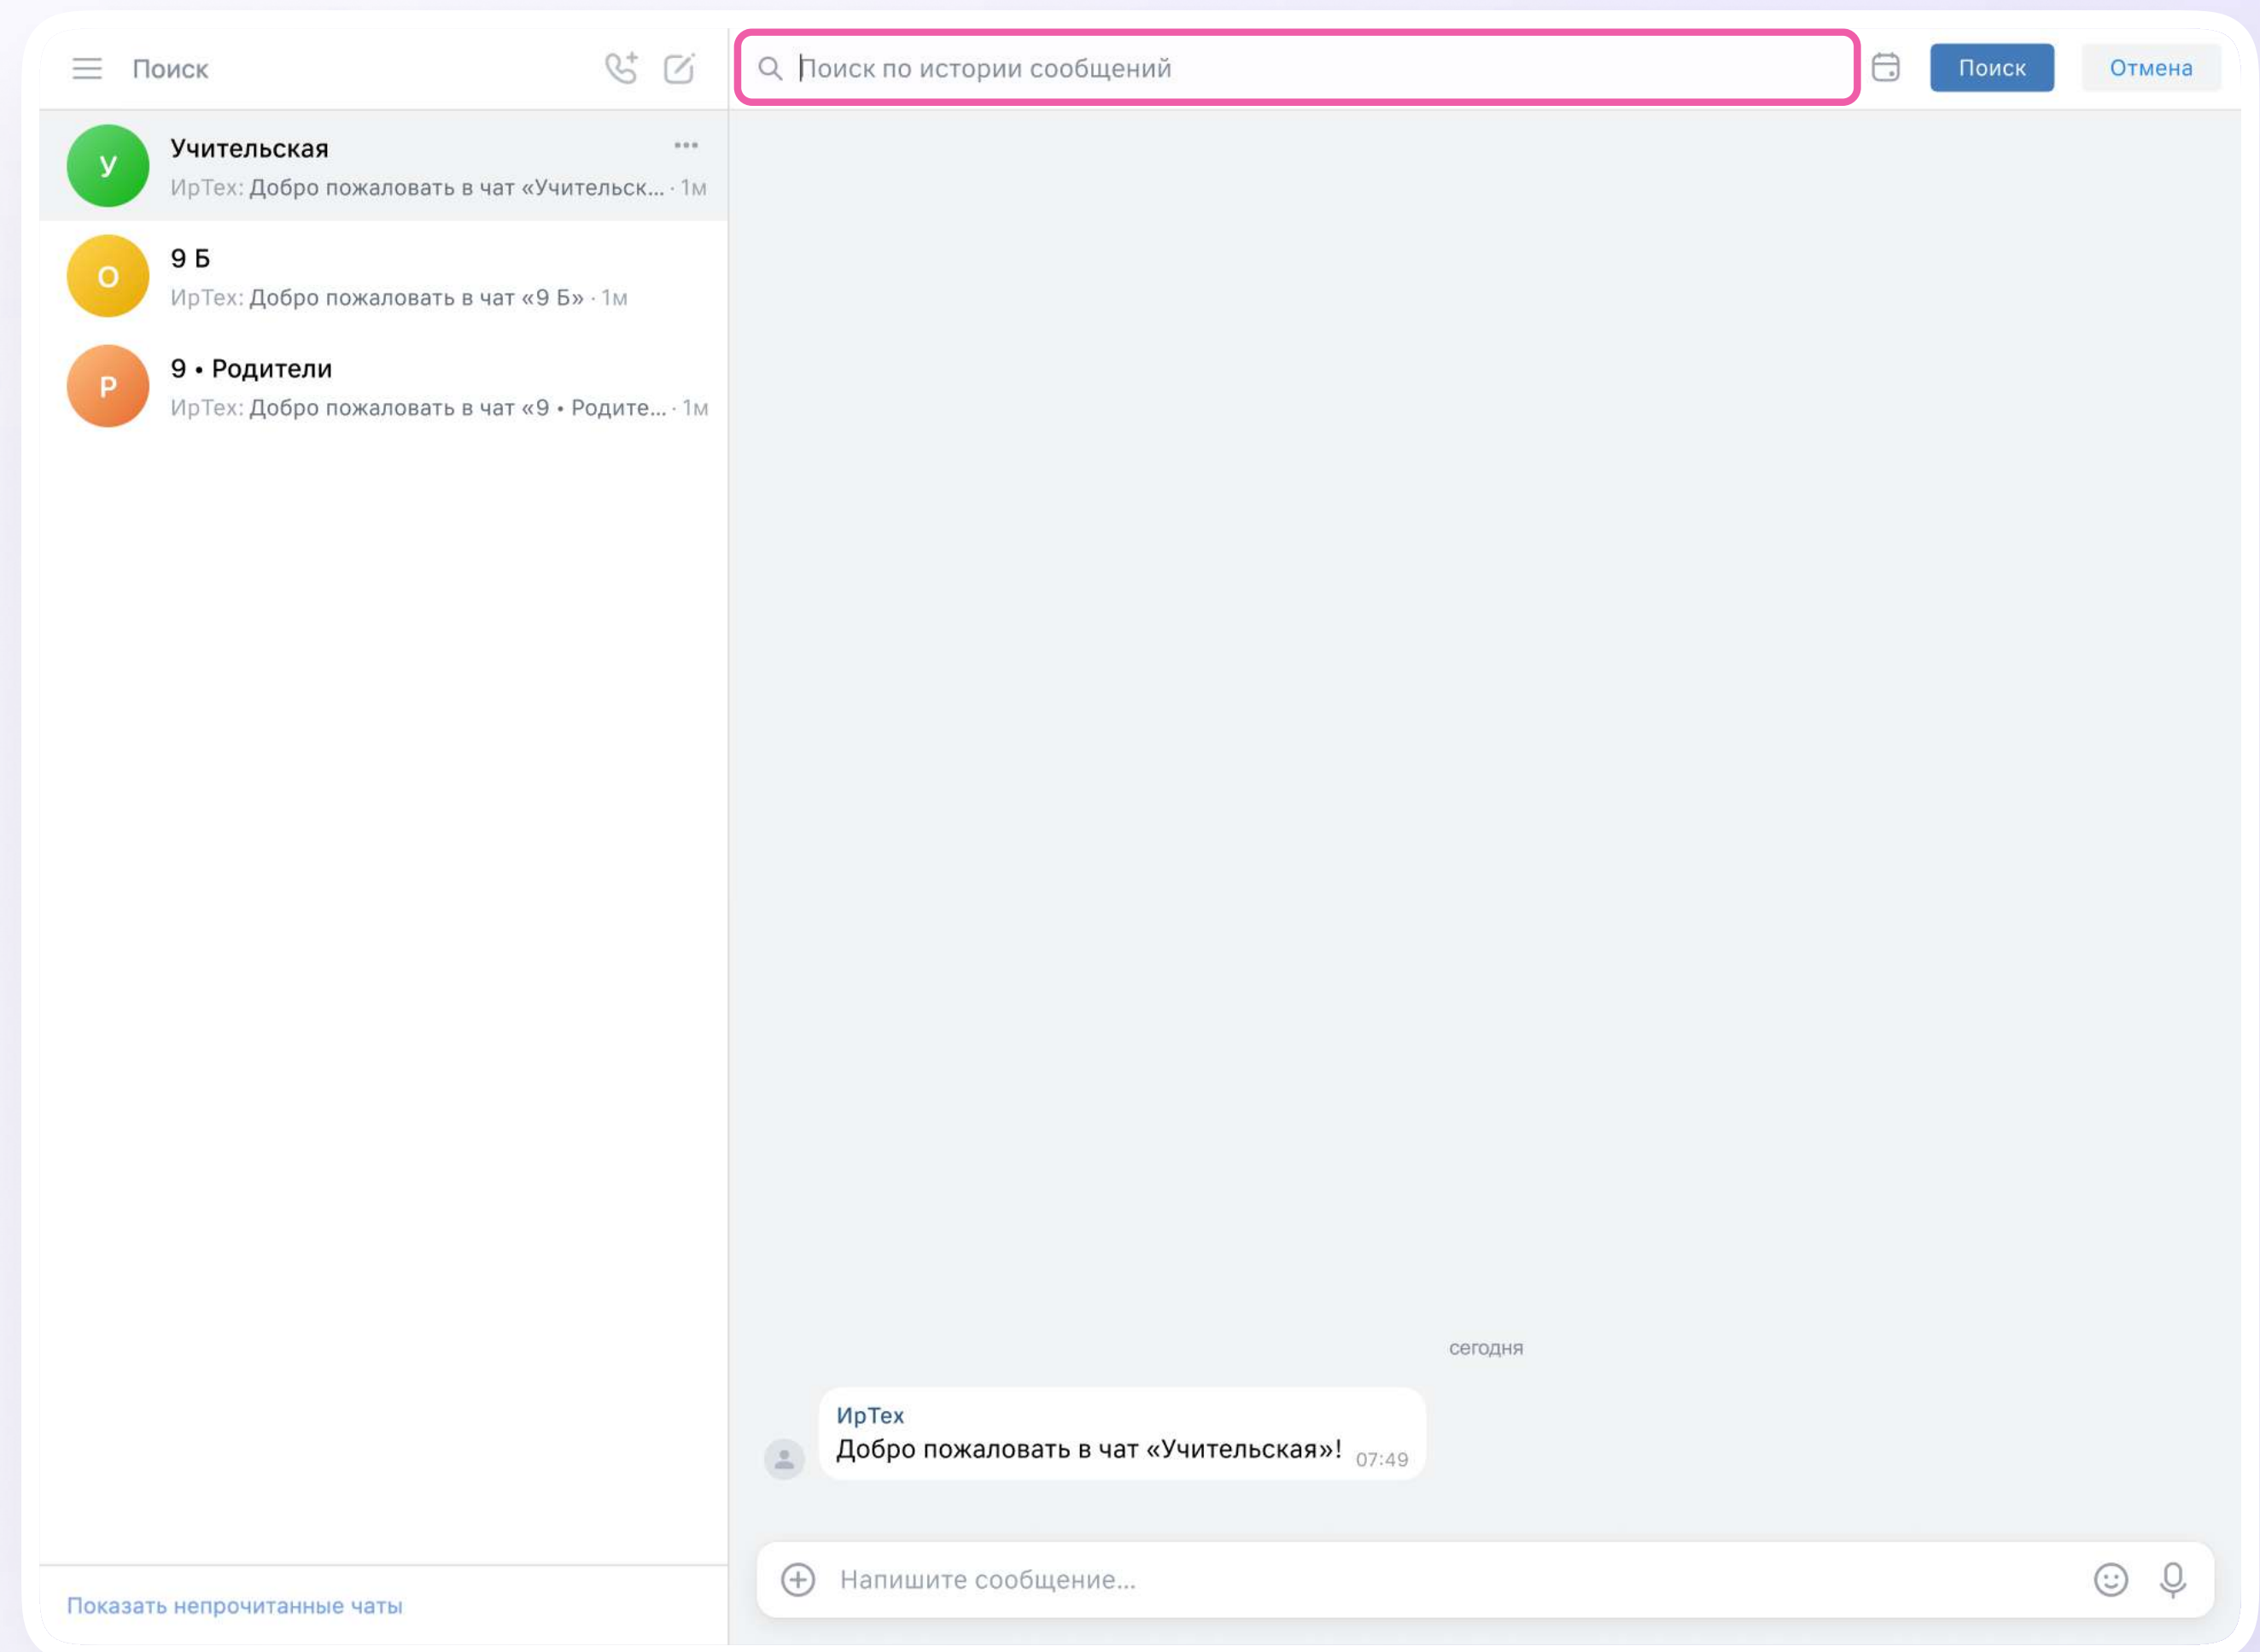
Поиск

Поиск по истории сообщений

Поиск

Отмена

У
Учительская
ИрТех: Добро пожаловать в чат «Учительск... · 1м

О
9 Б
ИрТех: Добро пожаловать в чат «9 Б» · 1м

Р
9 • Родители
ИрТех: Добро пожаловать в чат «9 • Родите... · 1м

сегодня

ИрТех
Добро пожаловать в чат «Учительская»! 07:49

Напишите сообщение...

Показать непрочитанные чаты